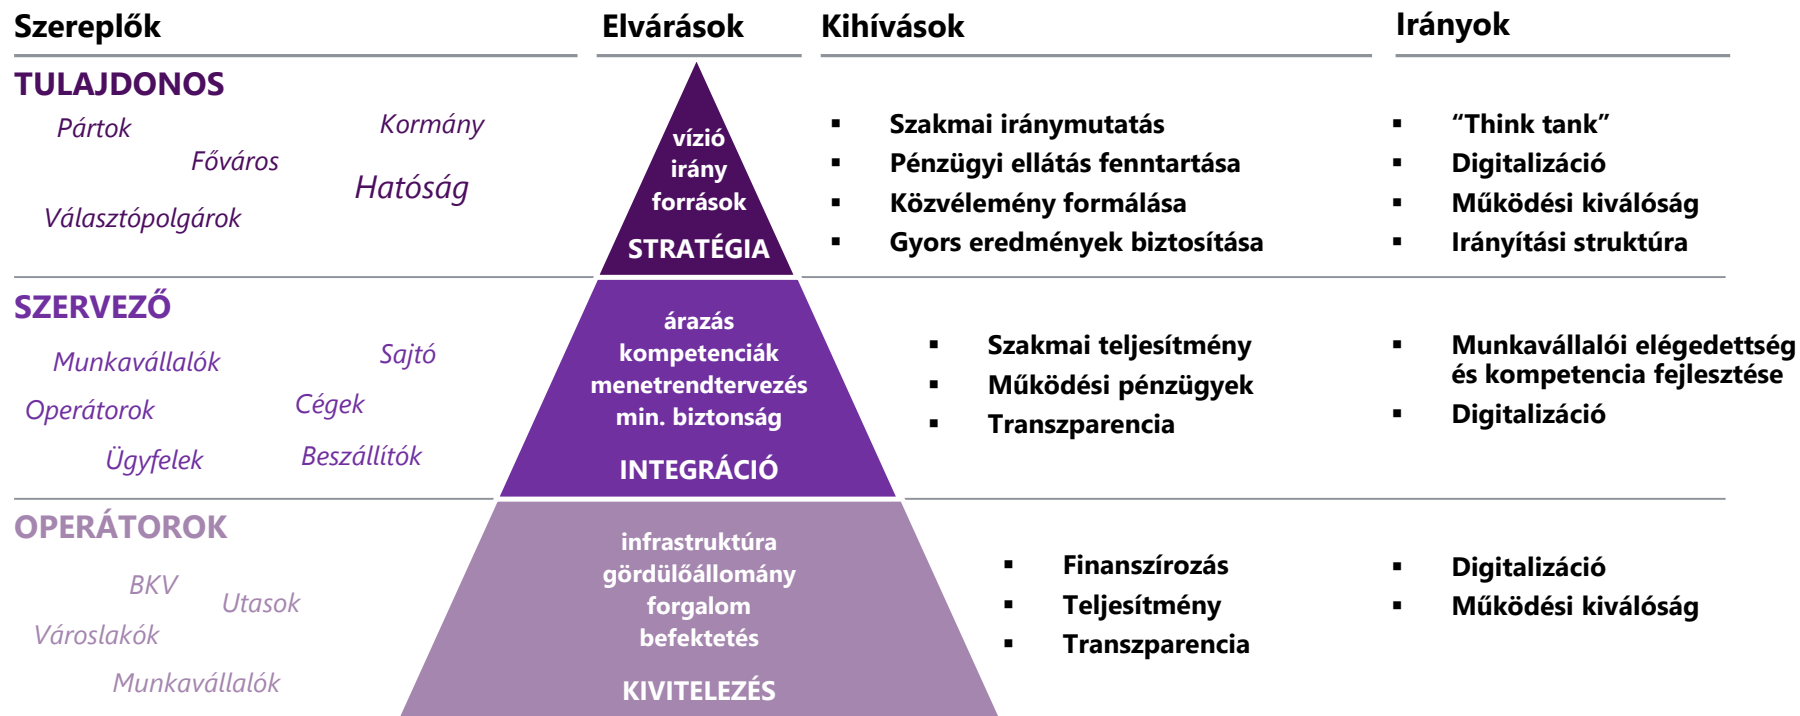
Szereplők

Elvárások

Kihívások

Irányok

TULAJDONOS

Pártok

Kormány

Főváros

Hatóság

Választópolgárok

vízió
irány
források
STRATÉGIA

▪ Szakmai iránymutatás
▪ Pénzügyi ellátás fenntartása
▪ Közvélemény formálása
▪ Gyors eredmények biztosítása

▪ "Think tank"
▪ Digitalizáció
▪ Működési kiválóság
▪ Irányítási struktúra

SZERVEZŐ

Munkavállalók

Sajtó

Operátorok

Cégek

Ügyfelek

Beszállítók

árazás
kompetenciák
menetrendtervezés
min. biztonság
INTEGRÁCIÓ

▪ Szakmai teljesítmény
▪ Működési pénzügyek
▪ Transzparencia

▪ Munkavállalói elégedettség és kompetencia fejlesztése
▪ Digitalizáció

OPERÁTOROK

BKV

Utasok

Városlakók

Munkavállalók

infrastruktúra
gördülőállomány
forgalom
befektetés
KIVITELEZÉS

▪ Finanszírozás
▪ Teljesítmény
▪ Transzparencia

▪ Digitalizáció
▪ Működési kiválóság